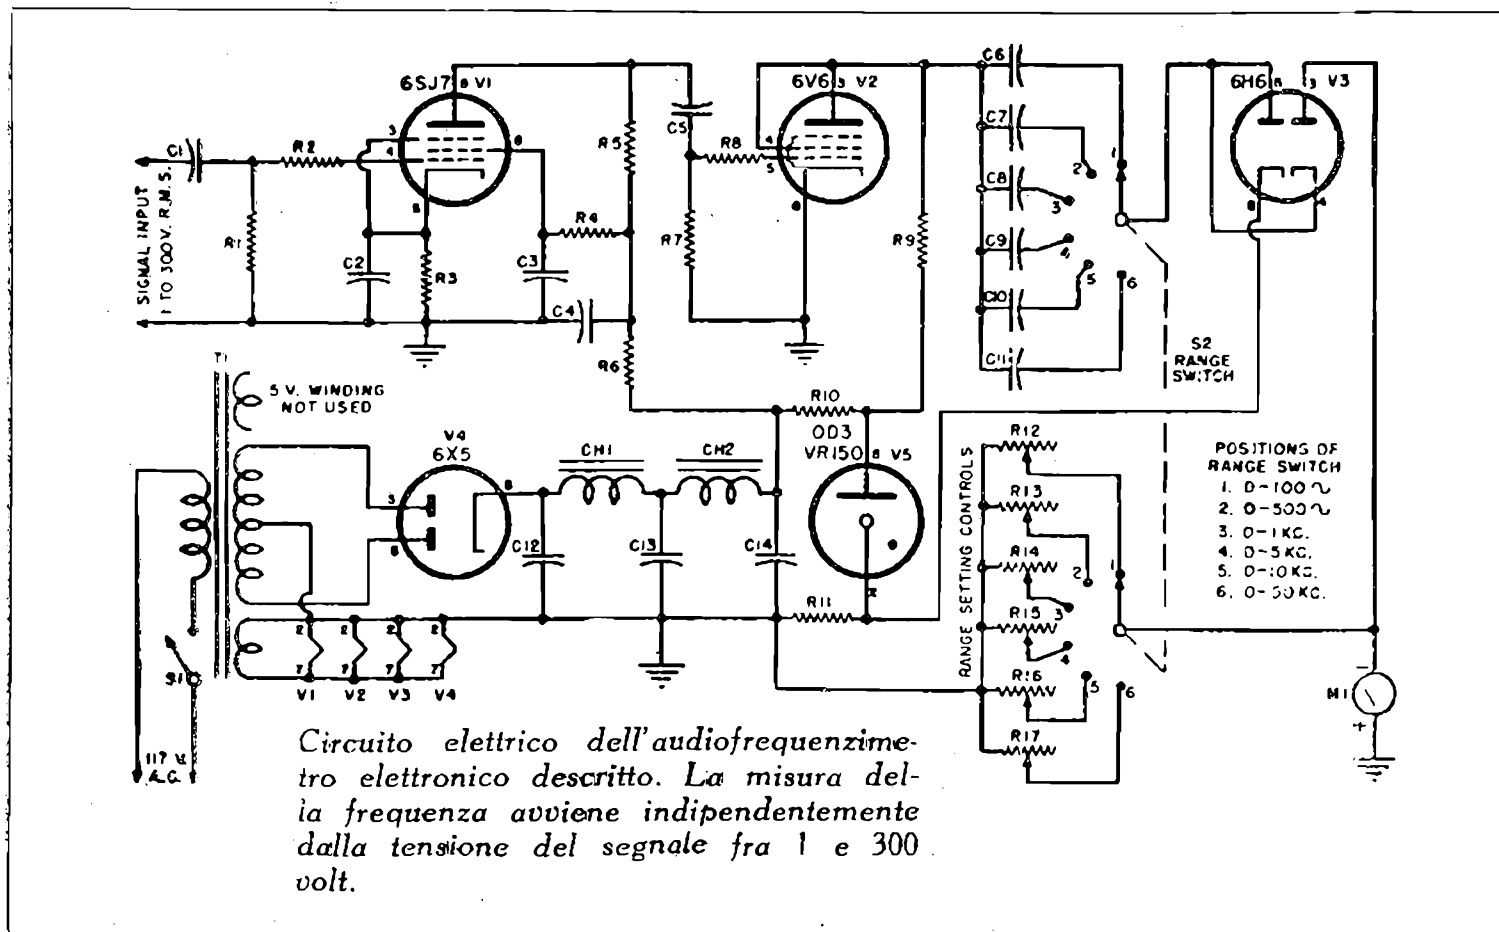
6SJ7 8 V1
6V6 3 V2
6H6 8 3 V3
SIGNAL INPUT 1 TO 300V. R.M.S.
C1
R2
R1
C2
R3
C3
R4
R5
C5
R8
R7
C4
R6
R9
C6
C7
C8
C9
C10
C11
1
2
3
4
5
6
S2 RANGE SWITCH
T1
5 V. WINDING NOT USED
V4 6X5
CH1
CH2
R10
OD3 VR150 8 V5
C12
C13
C14
R11
R12
R13
R14
R15
R16
R17
RANGE SETTING CONTROLS
POSITIONS OF RANGE SWITCH
1. 0-100 ∿
2. 0-500 ∿
3. 0-1 KC.
4. 0-5 KC.
5. 0-10 KC.
6. 0-50 KC.
S1
117 V. A.C.
V1 V2 V3 V4
M1

Circuito elettrico dell'audiofrequenzimetro elettronico descritto. La misura della frequenza avviene indipendentemente dalla tensione del segnale fra 1 e 300 volt.